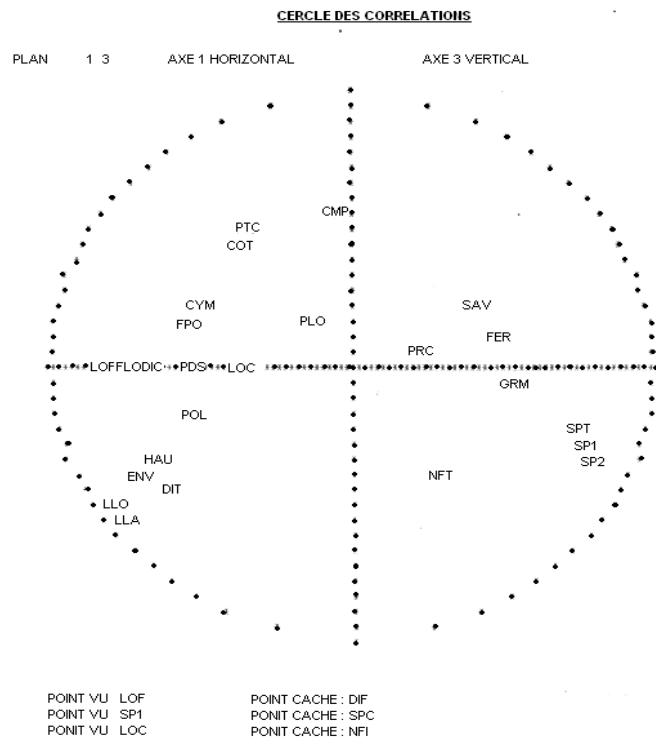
CERCLE DES CORRELATIONS

PLAN 1 3 AXE 1 HORIZONTAL AXE 3 VERTICAL

CMP

PTC
COT

CYM
FPO
PLO

SAV
FER
PRC

LOFFLODIC PDS LOC

GRM

POL

SPT
SP1
SP2

HAU
ENV
DIT
NFT

LLO
LLA

POINT VU LOF
POINT VU SP1
PONIT VU LOC

POINT CACHE : DIF
PONIT CACHE : SPC
PONIT CACHE : NFI